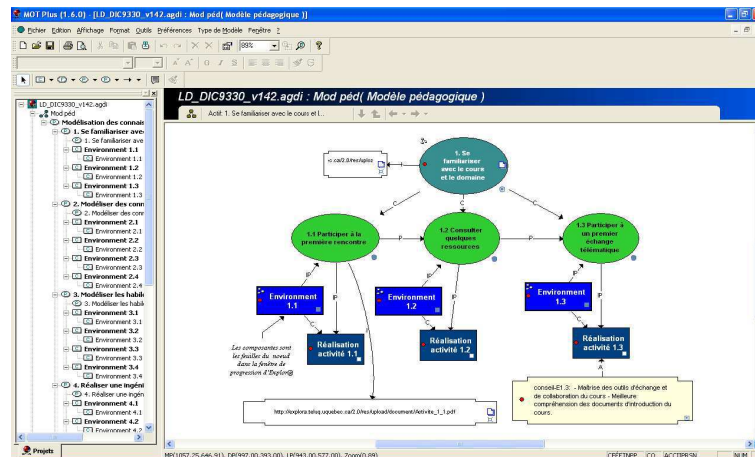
MOT Plus (1.6.0) - [LD_DIC9330_v142.agdi : Mod péd( Modèle pédagogique )]

Fichier Edition Affichage Format Outils Préférences Type de Modèle Fenêtre ?

89%

LD_DIC9330_v142.agdi : Mod péd( Modèle pédagogique )

Actif: 1. Se familiariser avec le cours et l...

LD_DIC9330_v142.agdi
Mod péd
Modélisation des connais
1. Se familiariser ave
1. Se familiariser ave
Environment 1.1
Environment 1.1
Environment 1.2
Environment 1.2
Environment 1.3
Environment 1.3
2. Modéliser des conn
2. Modéliser des conn
Environment 2.1
Environment 2.1
Environment 2.2
Environment 2.2
Environment 2.3
Environment 2.3
Environment 2.4
Environment 2.4
3. Modéliser les habil
3. Modéliser les habil
Environment 3.1
Environment 3.1
Environment 3.2
Environment 3.2
Environment 3.3
Environment 3.3
Environment 3.4
Environment 3.4
4. Réaliser une ingéni
4. Réaliser une ingén
Environment 4.1
Environment 4.1
Environment 4.2
Environment 4.2

Projets

1. Se familiariser avec le cours et le domaine

.c.ca/2.0/mediaplos

C

C

C

1.1 Participer à la première rencontre

P

1.2 Consulter quelques ressources

P

1.3 Participer à un premier échange télématique

Environment 1.1

Environment 1.2

Environment 1.3

P

P

P

C

C

C

Réalisation activité 1.1

Réalisation activité 1.2

Réalisation activité 1.3

Les composantes sont les feuilles du noeud dans la fenêtre de progression d'Explor@

A

conseil-E1.3: - Maîtrise des outils d'échange et de collaboration du cours - Meilleure compréhension des documents d'introduction du cours.

http://explora.teluq.uquebec.ca/2.0/mediaplos/upload/document/Activite_1_1.pdf

MP(1057.25,646.91), DP(997.00,393.00), LP(943.00,577.00), Zoom(0.89)

CEFTMPP CO ACCTPRSN NUM